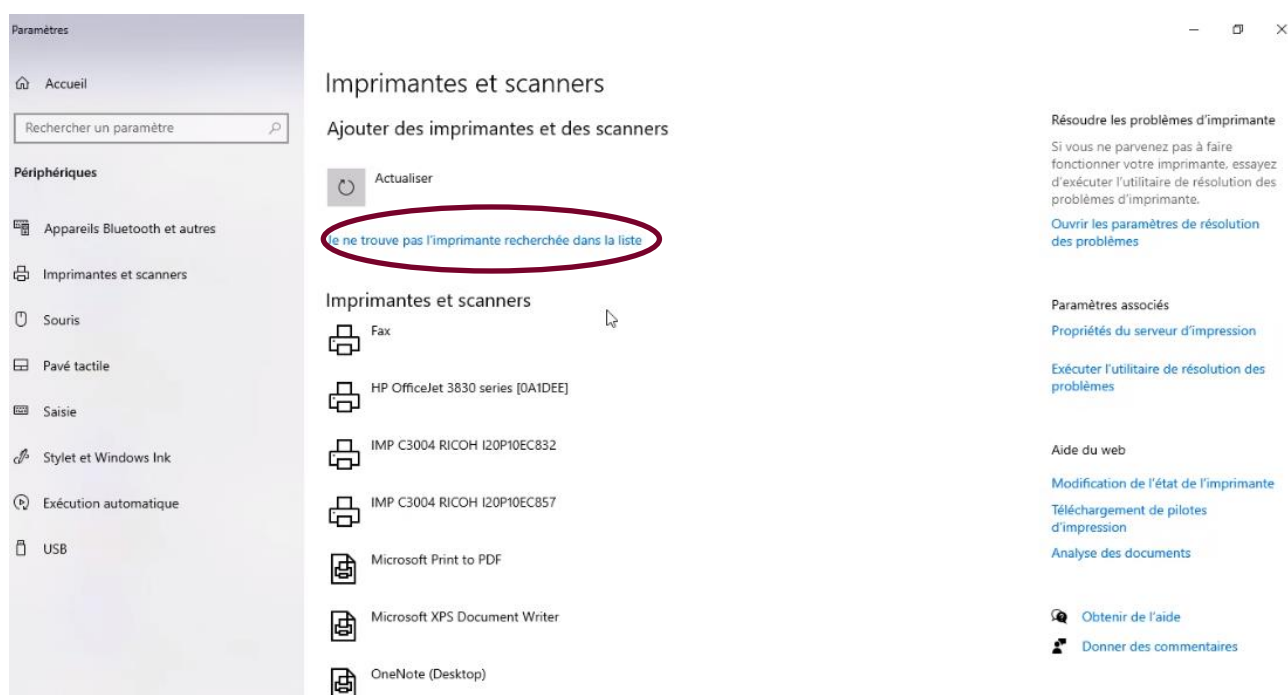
Paramètres

Accueil

Rechercher un paramètre

Périphériques

Appareils Bluetooth et autres

Imprimantes et scanners

Souris

Pavé tactile

Saisie

Stylet et Windows Ink

Exécution automatique

USB

Imprimantes et scanners

Ajouter des imprimantes et des scanners

Actualiser

Je ne trouve pas l'imprimante recherchée dans la liste

Imprimantes et scanners

Fax

HP OfficeJet 3830 series [0A1DEE]

IMP C3004 RICOH I20P10EC832

IMP C3004 RICOH I20P10EC857

Microsoft Print to PDF

Microsoft XPS Document Writer

OneNote (Desktop)

Résoudre les problèmes d'imprimante

Si vous ne parvenez pas à faire fonctionner votre imprimante, essayez d'exécuter l'utilitaire de résolution des problèmes d'imprimante.

Ouvrir les paramètres de résolution des problèmes

Paramètres associés

Propriétés du serveur d'impression

Exécuter l'utilitaire de résolution des problèmes

Aide du web

Modification de l'état de l'imprimante

Téléchargement de pilotes d'impression

Analyse des documents

Obtenir de l'aide

Donner des commentaires